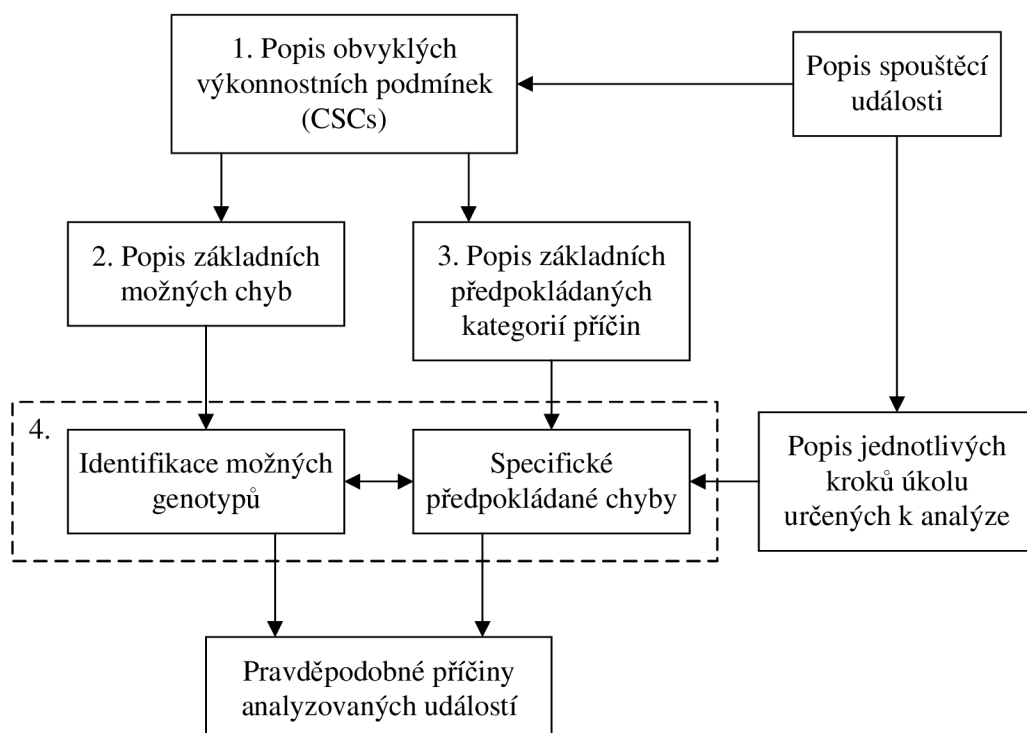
1. Popis obvyklých výkonnostních podmínek (CSCs)

Popis spouštěcí události

2. Popis základních možných chyb

3. Popis základních předpokládaných kategorií příčin

4.

Identifikace možných genotypů

Specifické předpokládané chyby

Popis jednotlivých kroků úkolu určených k analýze

Pravděpodobné příčiny analyzovaných událostí